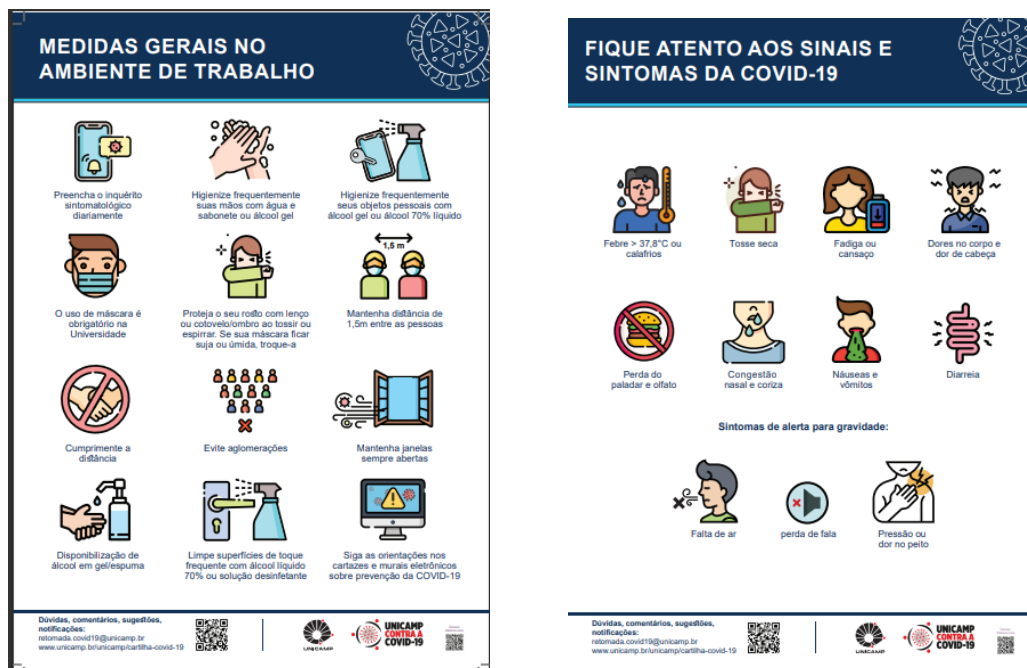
MEDIDAS GERAIS NO AMBIENTE DE TRABALHO

Preencha o inquérito sintomatológico diariamente

Higienize frequentemente suas mãos com água e sabonete ou álcool gel

Higienize frequentemente seus objetos pessoais com álcool gel ou álcool 70% líquido

O uso de máscara é obrigatório na Universidade

Proteja o seu rosto com lenço ou cotovelo/ombro ao tossir ou espirrar. Se sua máscara ficar suja ou úmida, troque-a

1,5 m

Mantenha distância de 1,5m entre as pessoas

Cumprimente a distância

Evite aglomerações

Mantenha janelas sempre abertas

Disponibilização de álcool em gel/espuma

Limpe superfícies de toque frequente com álcool líquido 70% ou solução desinfetante

Siga as orientações nos cartazes e murais eletrônicos sobre prevenção da COVID-19

Dúvidas, comentários, sugestões, notificações:
retomada.covid19@unicamp.br
www.unicamp.br/unicamp/cartilha-covid-19

UNICAMP

UNICAMP CONTRA A COVID-19

FIQUE ATENTO AOS SINAIS E SINTOMAS DA COVID-19

Febre > 37,8°C ou calafrios

Tosse seca

Fadiga ou cansaço

Dores no corpo e dor de cabeça

Perda do paladar e olfato

Congestão nasal e coriza

Náuseas e vômitos

Diarreia

Sintomas de alerta para gravidade:

Falta de ar

perda de fala

Pressão ou dor no peito

Dúvidas, comentários, sugestões, notificações:
retomada.covid19@unicamp.br
www.unicamp.br/unicamp/cartilha-covid-19

UNICAMP

UNICAMP CONTRA A COVID-19